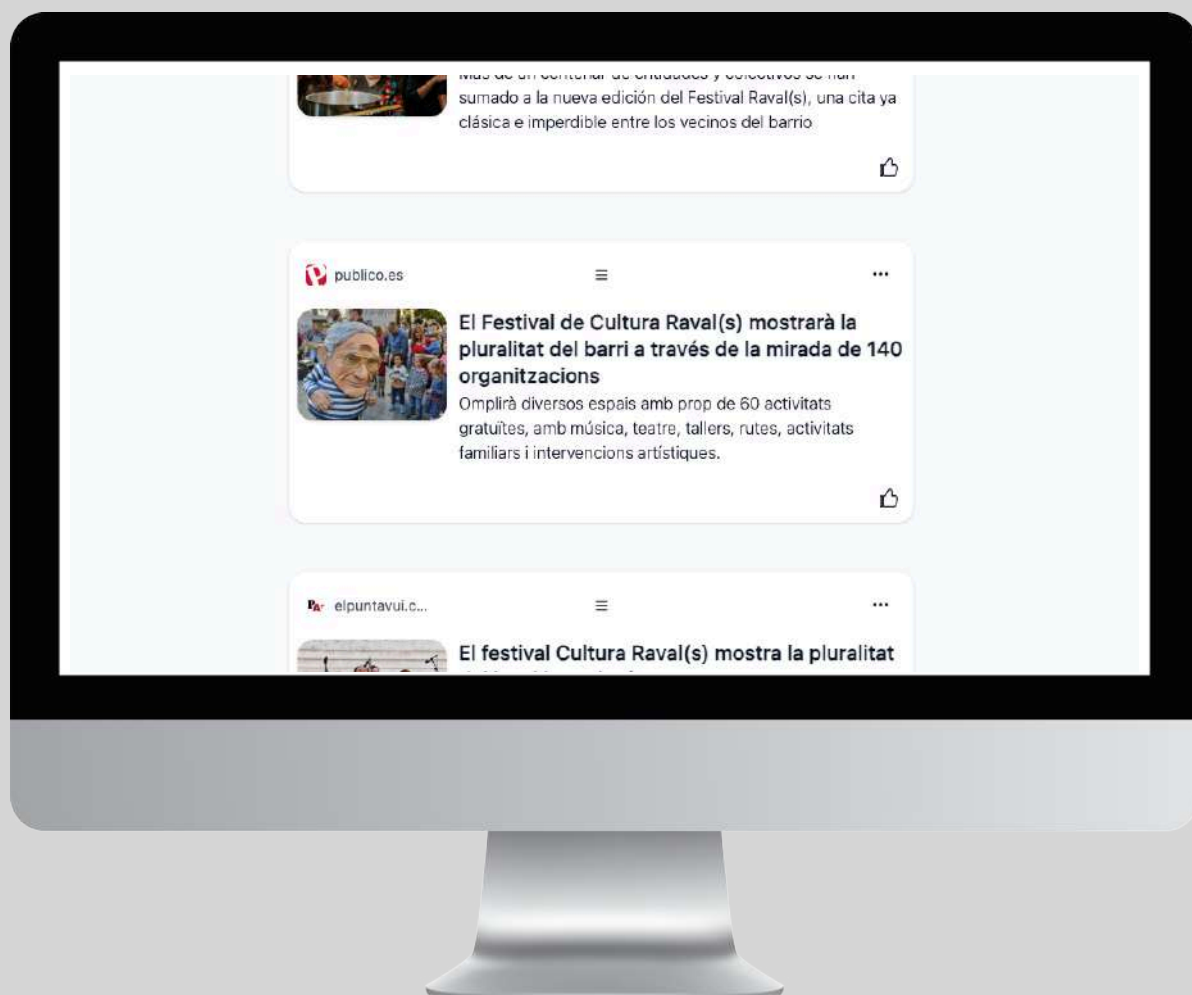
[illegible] sumado a la nueva edición del Festival Raval(s), una cita ya clásica e imperdible entre los vecinos del barrio

publico.es

El Festival de Cultura Raval(s) mostrarà la pluralitat del barri a través de la mirada de 140 organitzacions

Omplirà diversos espais amb prop de 60 activitats gratuïtes, amb música, teatre, tallers, rutes, activitats familiars i intervencions artístiques.

elpuntavui.c...

El festival Cultura Raval(s) mostra la pluralitat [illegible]